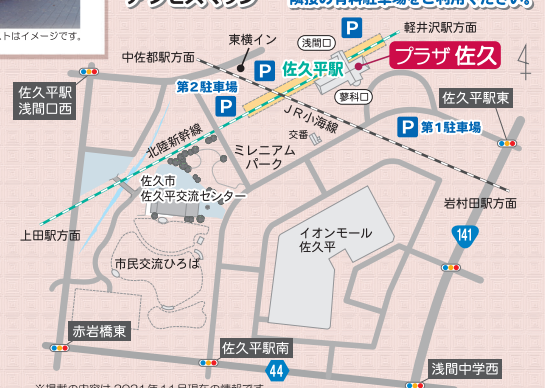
ストはイメージです。

アクセスマップ

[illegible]隣接の有料駐車場をご利用ください。

軽井沢駅方面

東横イン

中佐都駅方面

浅間口

P

P

佐久平駅

プラザ 佐久

佐久平駅 浅間口西

第2駐車場

蓼科口

佐久平駅東

JR小海線

交番

P

第1駐車場

北陸新幹線

ミレニアム パーク

佐久市 佐久平交流センター

岩村田駅方面

上田駅方面

イオンモール 佐久平

141

市民交流ひろば

赤岩橋東

佐久平駅南

44

浅間中学西

※掲載の内容は2024年11月現在の情報です。